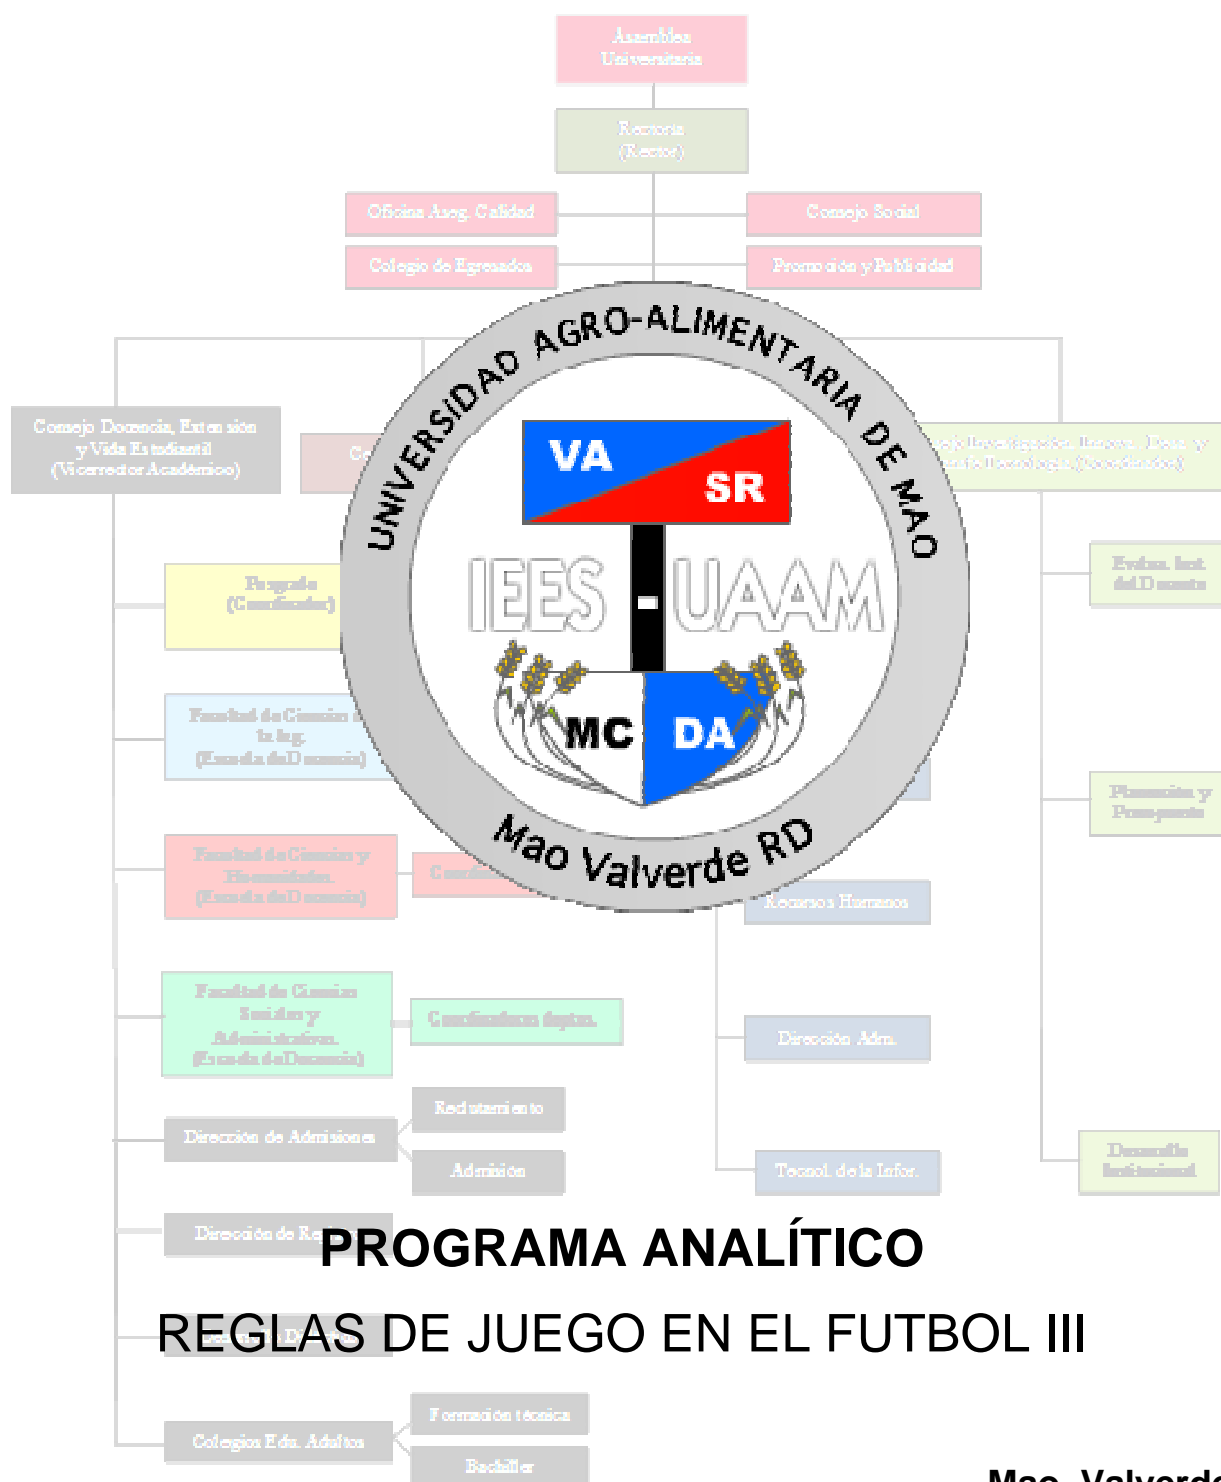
Asamblea Universitaria

Rectoría (Rector)

Oficina Aseg. Calidad

Consejo Social

Colegio de Egresados

Promoción y Publicidad

UNIVERSIDAD AGRO-ALIMENTARIA DE MAO

VA

SR

IEES - UAAM

MC

DA

Mao Valverde RD

Consejo Docencia, Extensión y Vida Estudiantil (Vicerrector Académico)

Co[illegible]

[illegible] Investigación, Innova. Desa. y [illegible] Tecnología (Coordinador)

Evalua. Inst. del Docente

Posgrado (Coordinador)

Facultad de Ciencias de la Ing. (Escuela del Docencia)

Planeación y Presupuesto

Facultad de Ciencias y Humanidades (Escuela del Docencia)

Coordina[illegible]

Recursos Humanos

Facultad de Ciencias Sociales y Administrativas (Escuela del Docencia)

Coordinadores deptos.

Dirección Adm.

Reclutamiento

Dirección de Admisiones

Admisión

Tecnol. de la Infor.

Desarrollo Institucional

Dirección de Re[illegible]

PROGRAMA ANALÍTICO

REGLAS DE JUEGO EN EL FUTBOL III

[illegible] D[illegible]

Formación técnica

Colegios Edu. Adultos

Bachiller

Mao, Valverde